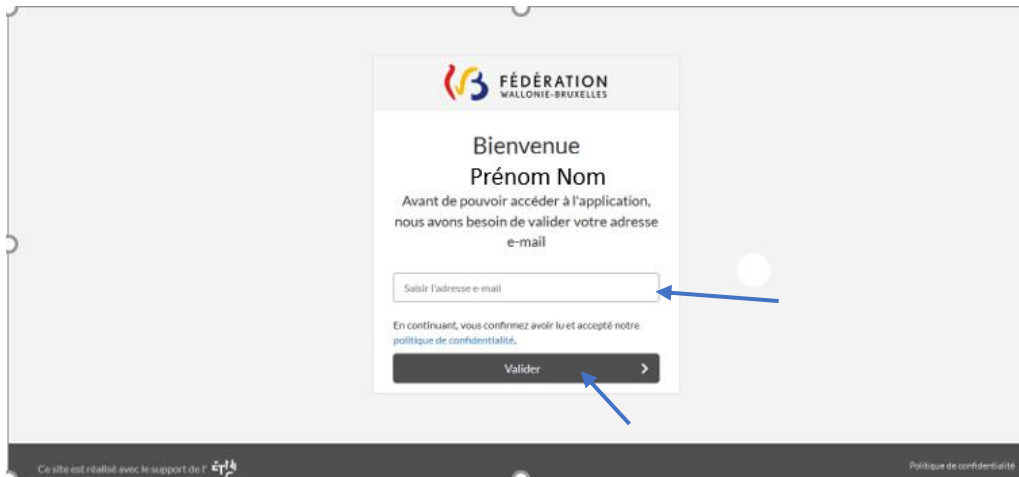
FÉDÉRATION
WALLONIE-BRUXELLES

Bienvenue
Prénom Nom

Avant de pouvoir accéder à l'application, nous avons besoin de valider votre adresse e-mail

Saisir l'adresse e-mail

En continuant, vous confirmez avoir lu et accepté notre politique de confidentialité.

Valider

Ce site est réalisé avec le support de l' ETNIC

Politique de confidentialité